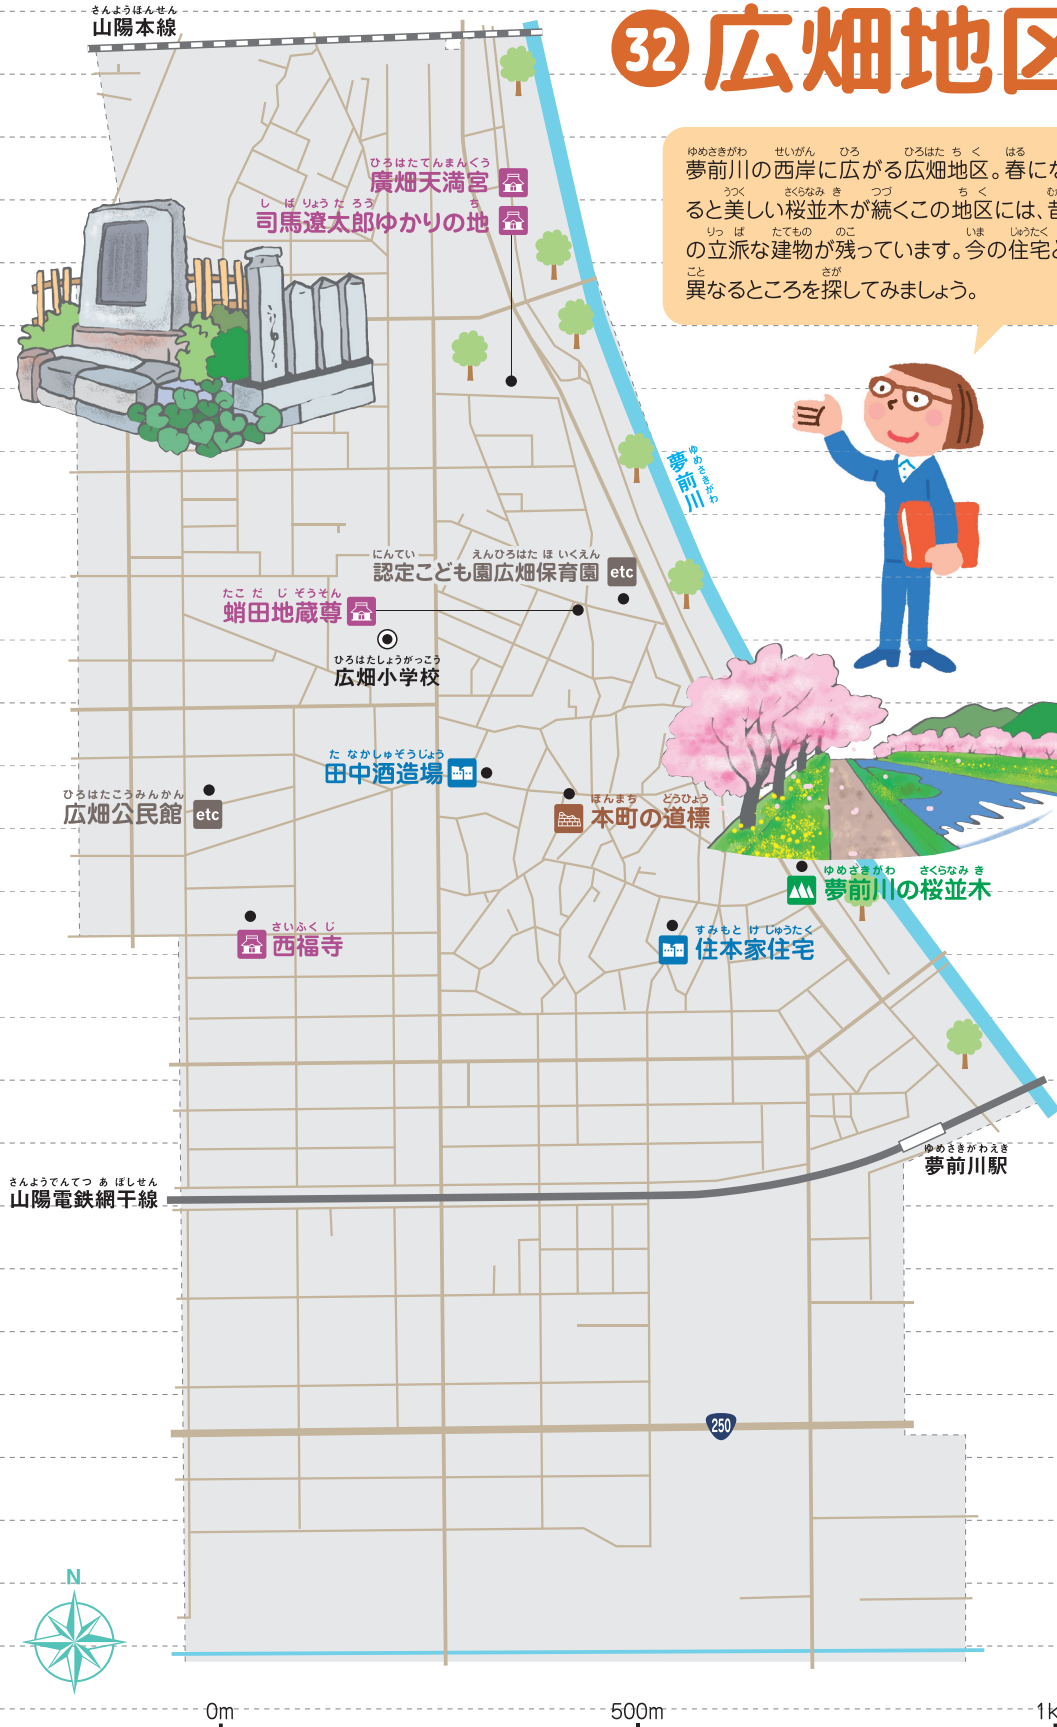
さんようほんせん
山陽本線

32 広畑地区

ゆめさきがわ　せいがん　ひろ　ひろはたちく　はる
夢前川の西岸に広がる広畑地区。春にな
うつく　さくらなみき　つづ　ちく
ると美しい桜並木が続くこの地区には、昔
りっぱ　たてもの　のこ　いま　じゅうたく
の立派な建物が残っています。今の住宅と
こと　さが
異なるところを探してみましょう。

ひろはたてんまんぐう
廣畑天満宮

しばりょうたろう　ち
司馬遼太郎ゆかりの地

ゆめさきがわ
夢前川

にんてい　えんひろはたほいくえん
認定こども園広畑保育園 etc

たこだじぞうそん
蛸田地蔵尊

ひろはたしょうがっこう
広畑小学校

たなかしゅぞうじょう
田中酒造場

ひろはたこうみんかん
広畑公民館 etc

ほんまち　どうひょう
本町の道標

ゆめさきがわ　さくらなみき
夢前川の桜並木

さいふくじ
西福寺

すみもとけじゅうたく
住本家住宅

ゆめさきがわえき
夢前川駅

さんようでんてつあぼしせん
山陽電鉄網干線

250

N

0m
500m
1k